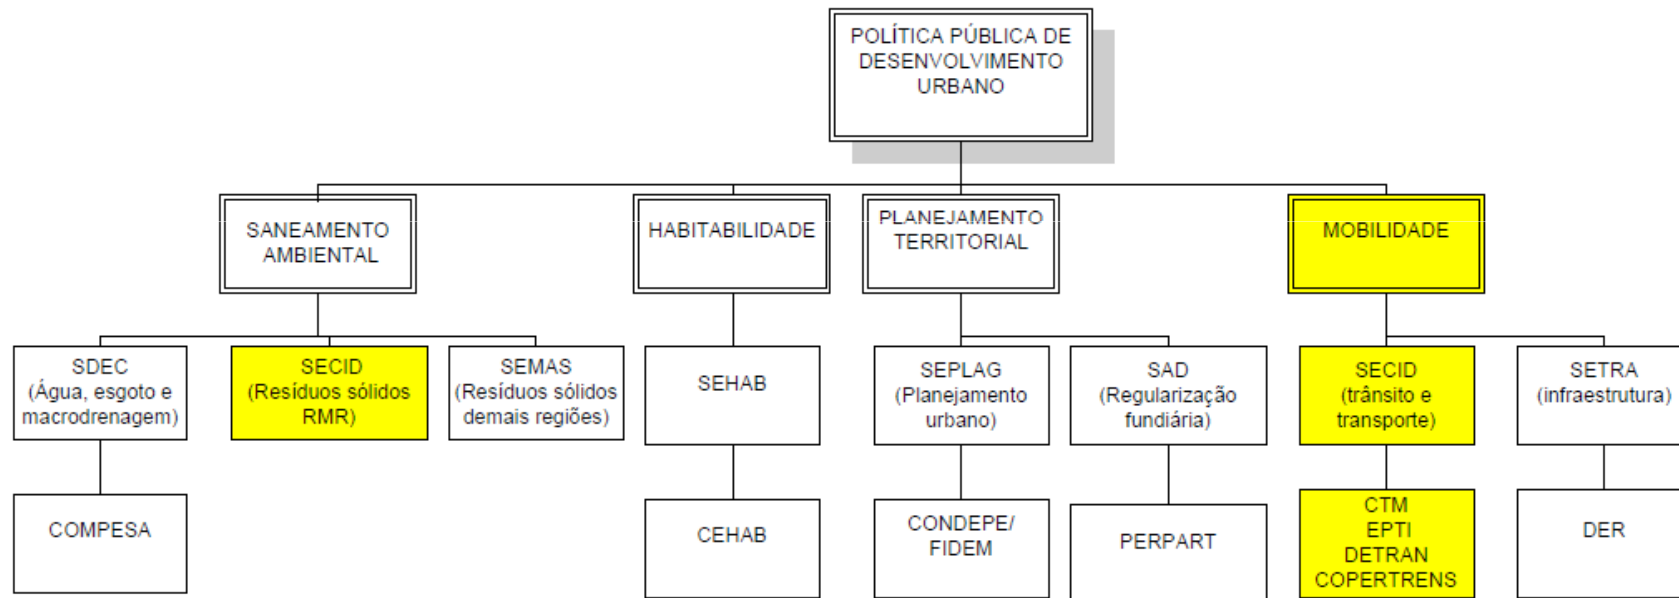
POLÍTICA PÚBLICA DE DESENVOLVIMENTO URBANO

SANEAMENTO AMBIENTAL

HABITABILIDADE

PLANEJAMENTO TERRITORIAL

MOBILIDADE

SDEC (Água, esgoto e macrodrenagem)

SECID (Resíduos sólidos RMR)

SEMAS (Resíduos sólidos demais regiões)

SEHAB

SEPLAG (Planejamento urbano)

SAD (Regularização fundiária)

SECID (trânsito e transporte)

SETRA (infraestrutura)

COMPESA

CEHAB

CONDEPE/ FIDEM

PERPART

CTM
EPTI
DETRAN
COPERTRENS

DER